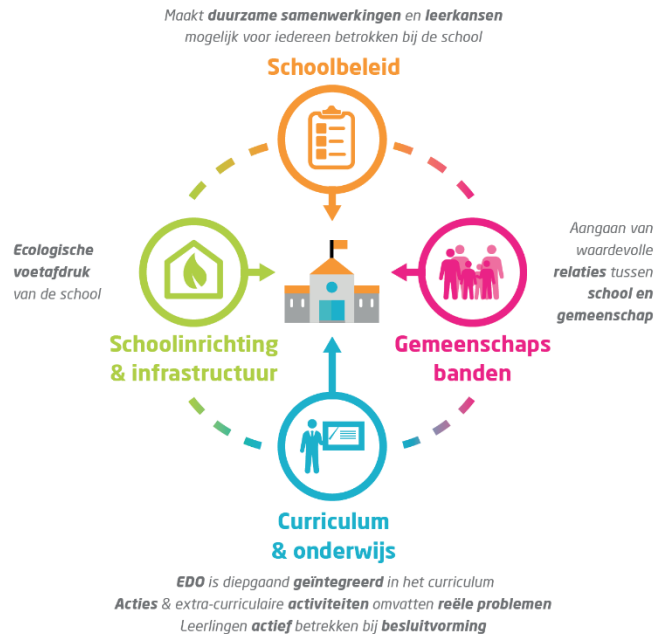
Maakt duurzame samenwerkingen en leerkansen mogelijk voor iedereen betrokken bij de school

Schoolbeleid

Ecologische voetafdruk van de school

Schoolinrichting & infrastructuur

Aangaan van waardevolle relaties tussen school en gemeenschap

Gemeenschaps banden

Curriculum & onderwijs

EDO is diepgaand geïntegreerd in het curriculum
Acties & extra-curriculaire activiteiten omvatten reële problemen
Leerlingen actief betrekken bij besluitvorming